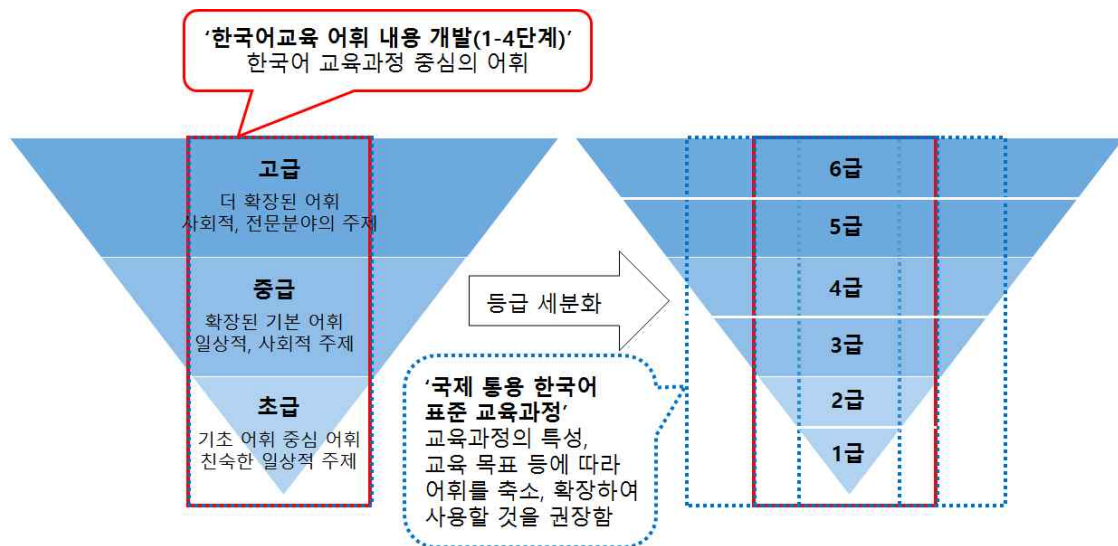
‘한국어교육 어휘 내용 개발(1-4단계)’
한국어 교육과정 중심의 어휘

고급
더 확장된 어휘
사회적, 전문분야의 주제

중급
확장된 기본 어휘
일상적, 사회적 주제

초급
기초 어휘 중심 어휘
친숙한 일상적 주제

등급 세분화

‘국제 통용 한국어 표준 교육과정’
교육과정의 특성, 교육 목표 등에 따라 어휘를 축소, 확장하여 사용할 것을 권장함

6급
5급
4급
3급
2급
1급